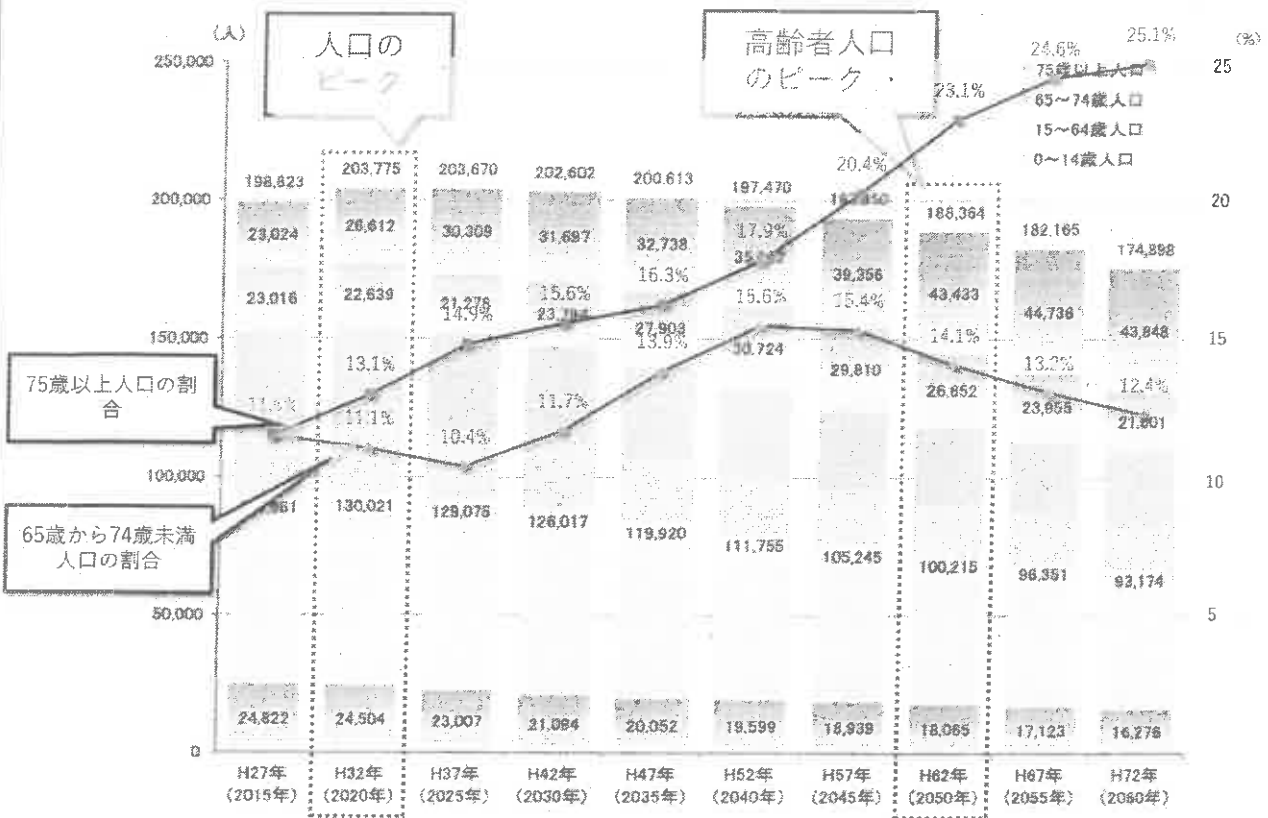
(人)

人口のピーク

高齢者人口のピーク

(%)

250,000
200,000
150,000
100,000
50,000
0

25
20
15
10
5

75歳以上人口
65~74歳人口
15~64歳人口
0~14歳人口

75歳以上人口の割合

65歳から74歳未満人口の割合

198,823
23,024
23,016
11.6%
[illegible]861
24,822

203,775
26,612
22,639
13.1%
11.1%
130,021
24,504

203,670
30,309
21,278
14.9%
10.4%
129,076
23,007

202,602
31,697
15.6%
23,794
11.7%
126,017
21,084

200,613
32,738
16.3%
27,903
13.9%
119,920
20,052

197,470
17.9%
35,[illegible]
15.6%
30,724
111,755
19,599

20.4%
19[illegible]850
39,356
15.4%
29,810
105,245
18,939

23.1%
185,364
43,433
14.1%
26,852
100,215
18,065

24.6%
182,165
44,736
13.2%
23,955
96,351
17,123

25.1%
174,898
43,848
12.4%
21,601
93,174
16,278

H27年 (2015年)
H32年 (2020年)
H37年 (2025年)
H42年 (2030年)
H47年 (2035年)
H52年 (2040年)
H57年 (2045年)
H62年 (2050年)
H67年 (2055年)
H72年 (2060年)